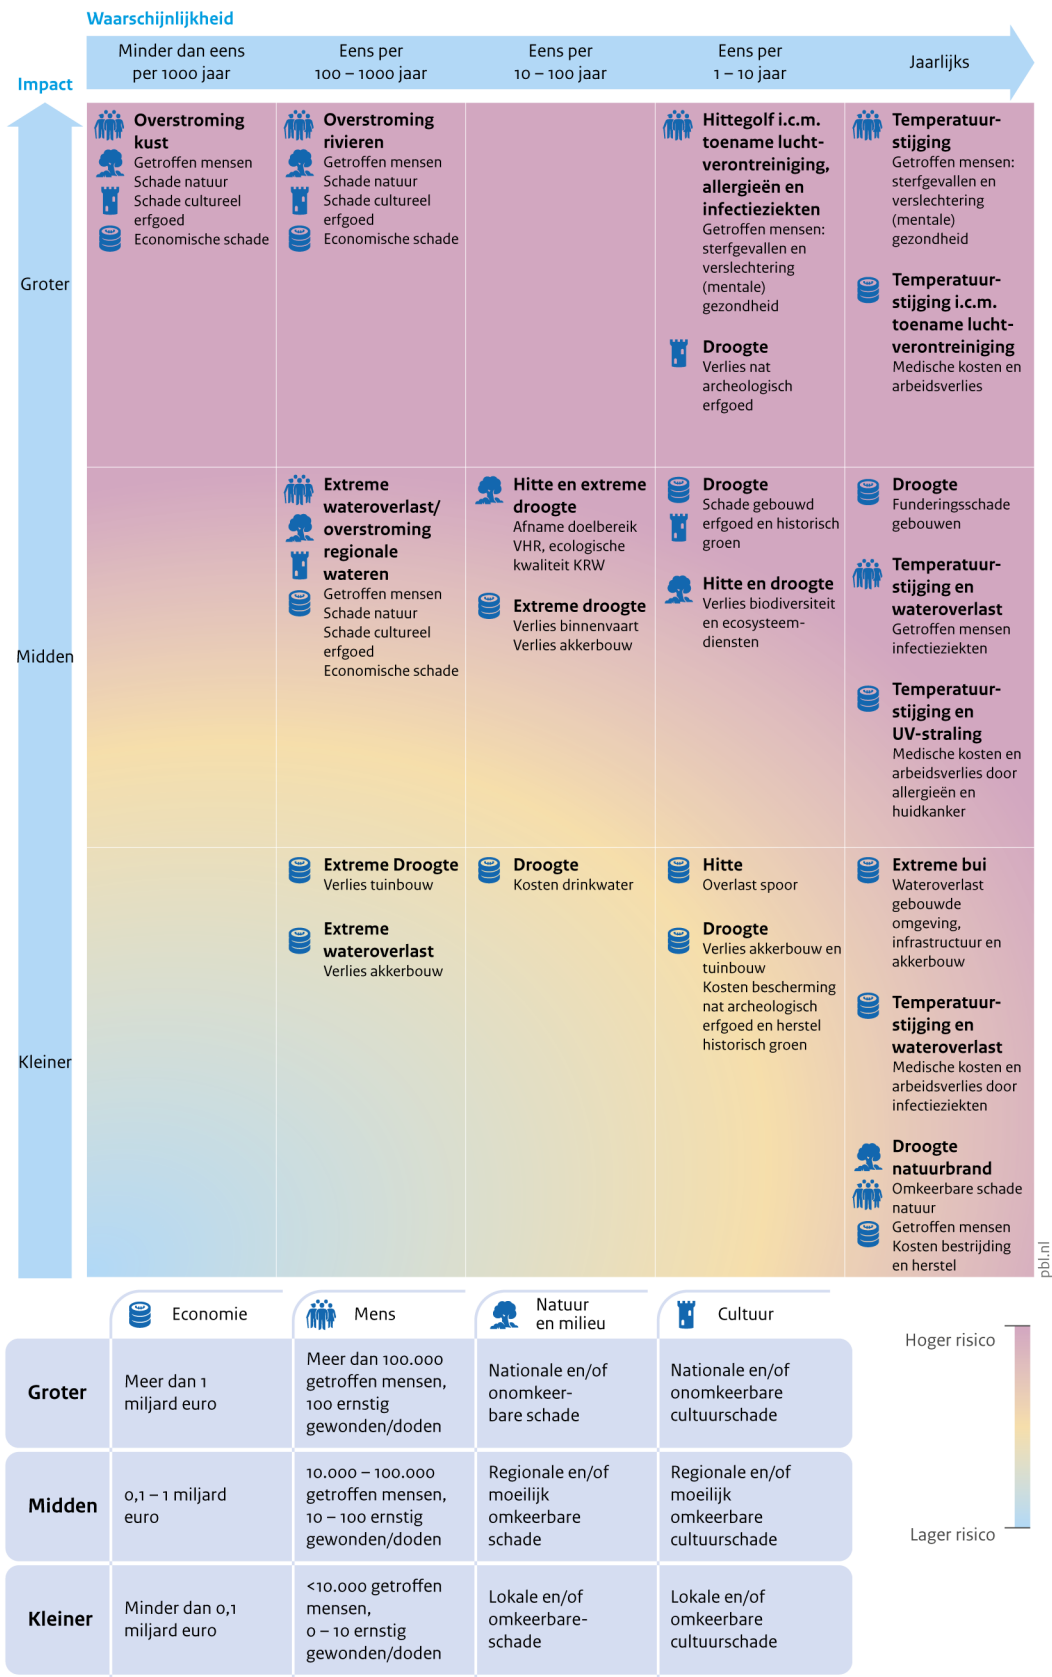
Waarschijnlijkheid

| Impact | Minder dan eens per 1000 jaar | Eens per 100 – 1000 jaar | Eens per 10 – 100 jaar | Eens per 1 – 10 jaar | Jaarlijks |
|---|---|---|---|---|---|
| Groter | **Overstroming kust** Getroffen mensen Schade natuur Schade cultureel erfgoed Economische schade | **Overstroming rivieren** Getroffen mensen Schade natuur Schade cultureel erfgoed Economische schade | | **Hittegolf i.c.m. toename luchtverontreiniging, allergieën en infectieziekten** Getroffen mensen: sterfgevallen en verslechtering (mentale) gezondheid **Droogte** Verlies nat archeologisch erfgoed | **Temperatuurstijging** Getroffen mensen: sterfgevallen en verslechtering (mentale) gezondheid **Temperatuurstijging i.c.m. toename luchtverontreiniging** Medische kosten en arbeidsverlies |
| Midden | | **Extreme wateroverlast/ overstroming regionale wateren** Getroffen mensen Schade natuur Schade cultureel erfgoed Economische schade | **Hitte en extreme droogte** Afname doelbereik VHR, ecologische kwaliteit KRW **Extreme droogte** Verlies binnenvaart Verlies akkerbouw | **Droogte** Schade gebouwd erfgoed en historisch groen **Hitte en droogte** Verlies biodiversiteit en ecosysteemdiensten | **Droogte** Funderingsschade gebouwen **Temperatuurstijging en wateroverlast** Getroffen mensen infectieziekten **Temperatuurstijging en UV-straling** Medische kosten en arbeidsverlies door allergieën en huidkanker |
| Kleiner | | **Extreme Droogte** Verlies tuinbouw **Extreme wateroverlast** Verlies akkerbouw | **Droogte** Kosten drinkwater | **Hitte** Overlast spoor **Droogte** Verlies akkerbouw en tuinbouw Kosten bescherming nat archeologisch erfgoed en herstel historisch groen | **Extreme bui** Wateroverlast gebouwde omgeving, infrastructuur en akkerbouw **Temperatuurstijging en wateroverlast** Medische kosten en arbeidsverlies door infectieziekten **Droogte natuurbrand** Omkeerbare schade natuur Getroffen mensen Kosten bestrijding en herstel |

pbl.nl

| | Economie | Mens | Natuur en milieu | Cultuur |
|---|---|---|---|---|
| Groter | Meer dan 1 miljard euro | Meer dan 100.000 getroffen mensen, 100 ernstig gewonden/doden | Nationale en/of onomkeerbare schade | Nationale en/of onomkeerbare cultuurschade |
| Midden | 0,1 – 1 miljard euro | 10.000 – 100.000 getroffen mensen, 10 – 100 ernstig gewonden/doden | Regionale en/of moeilijk omkeerbare schade | Regionale en/of moeilijk omkeerbare cultuurschade |
| Kleiner | Minder dan 0,1 miljard euro | <10.000 getroffen mensen, 0 – 10 ernstig gewonden/doden | Lokale en/of omkeerbare-schade | Lokale en/of omkeerbare cultuurschade |

Hoger risico
Lager risico